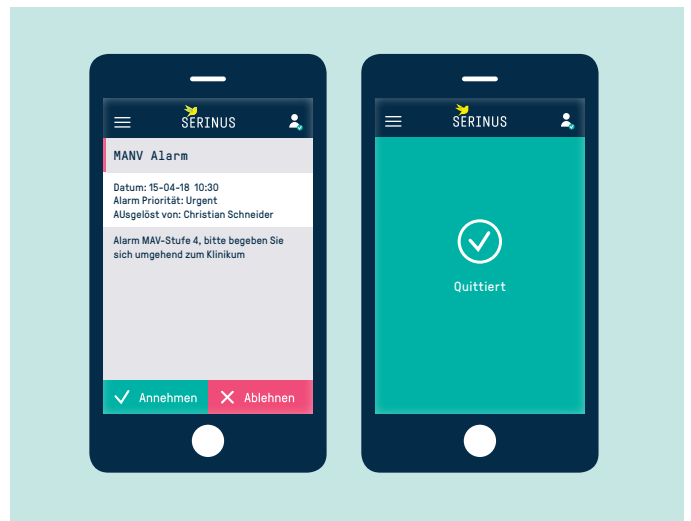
SERINUS

MANV Alarm

Datum: 15-04-18 10:30
Alarm Priorität: Urgent
AUsgelöst von: Christian Schneider

Alarm MAV-Stufe 4, bitte begeben Sie sich umgehend zum Klinikum

Annehmen

Ablehnen

SERINUS

Quittiert